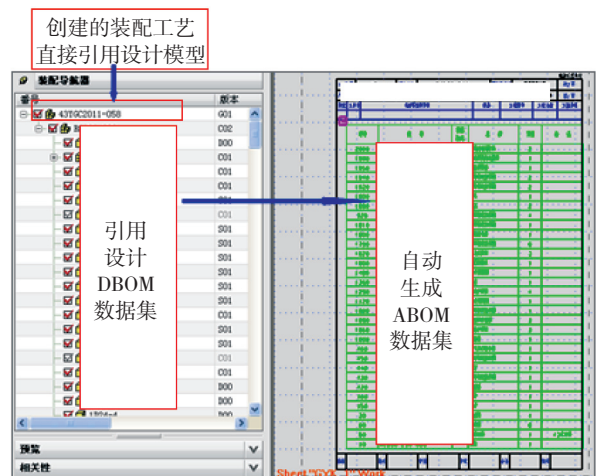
创建的装配工艺直接引用设计模型

装配导航器

番号

版本

43TGC2011-058

G01

C02

D00

C01

C01

C01

C01

C01

S01

S01

S01

S01

S01

C01

C01

C01

D00

D00

D00

引用设计DBOM数据集

自动生成ABOM数据集

预览

相关性

Sheet "DXF_1" Work